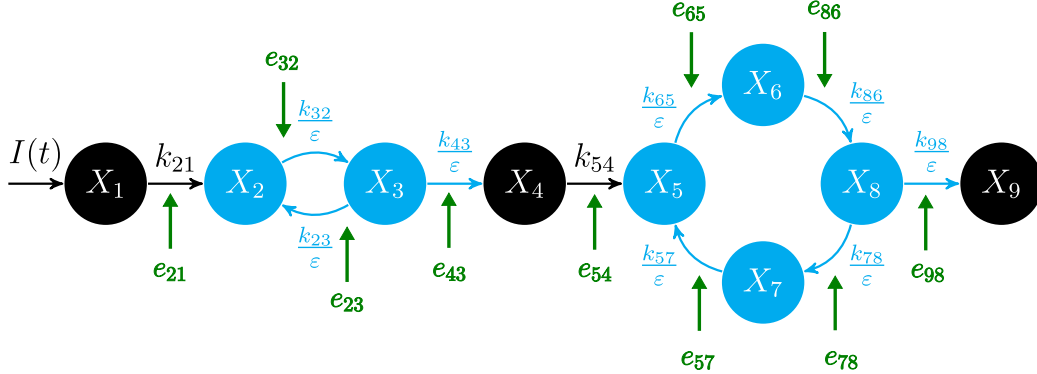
$e_{65}$ $e_{86}$

$e_{32}$

$\frac{k_{32}}{\varepsilon}$ $\frac{k_{65}}{\varepsilon}$ $X_6$ $\frac{k_{86}}{\varepsilon}$

$I(t)$ $X_1$ $k_{21}$ $X_2$ $X_3$ $\frac{k_{43}}{\varepsilon}$ $X_4$ $k_{54}$ $X_5$ $X_8$ $\frac{k_{98}}{\varepsilon}$ $X_9$

$e_{21}$ $\frac{k_{23}}{\varepsilon}$ $e_{43}$ $e_{54}$ $\frac{k_{57}}{\varepsilon}$ $X_7$ $\frac{k_{78}}{\varepsilon}$ $e_{98}$

$e_{23}$

$e_{57}$ $e_{78}$